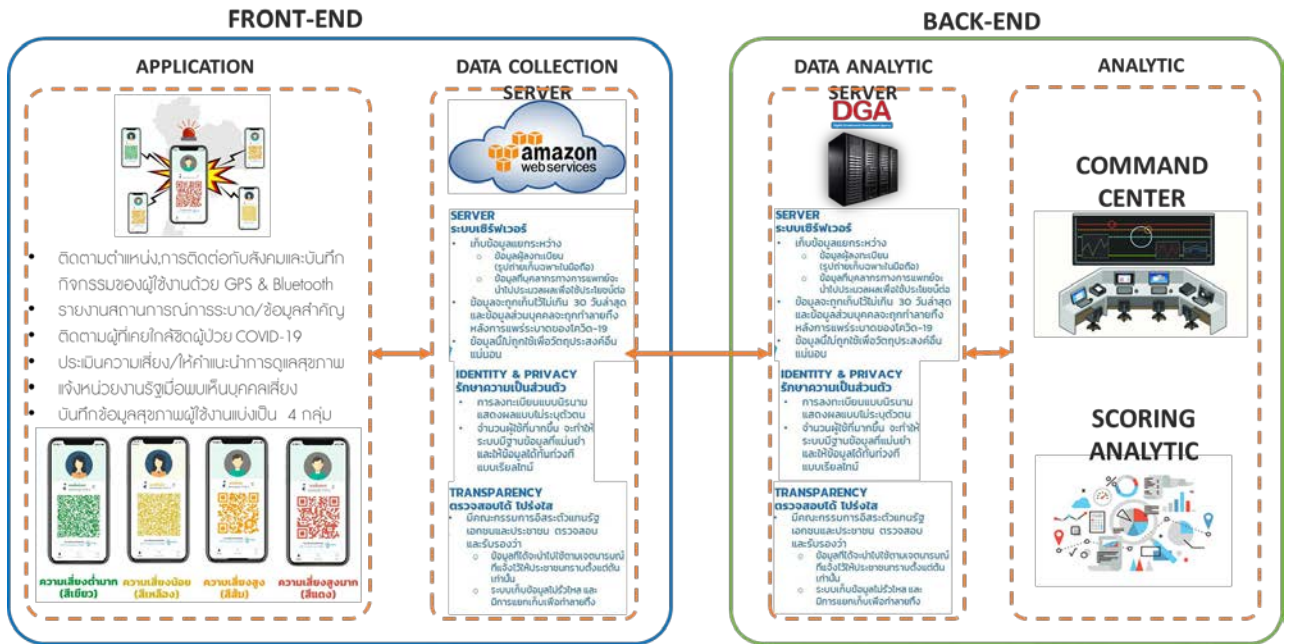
FRONT-END

APPLICATION

• ติดตามตำแหน่ง,การติดต่อกับสังคมและบันทึกกิจกรรมของผู้ใช้งานด้วย GPS & Bluetooth
• รายงานสถานการณ์การระบาด/ข้อมูลสำคัญ
• ติดตามผู้ที่เคยใกล้ชิดผู้ป่วย COVID-19
• ประเมินความเสี่ยง/ให้คำแนะนำการดูแลสุขภาพ
• แจ้งหน่วยงานรัฐเมื่อพบเห็นบุคคลเสี่ยง
• บันทึกข้อมูลสุขภาพผู้ใช้งานแบ่งเป็น 4 กลุ่ม

ความเสี่ยงต่ำมาก (สีเขียว)
ความเสี่ยงน้อย (สีเหลือง)
ความเสี่ยงสูง (สีส้ม)
ความเสี่ยงสูงมาก (สีแดง)

DATA COLLECTION SERVER

amazon web services

SERVER
ระบบเซิร์ฟเวอร์
• เก็บข้อมูลแยกระหว่าง
○ ข้อมูลผู้ลงทะเบียน (รูปถ่ายเก็บเฉพาะในมือถือ)
○ ข้อมูลที่บุคลากรทางการแพทย์จะนำไปประมวลผลเพื่อใช้ประโยชน์ต่อ
• ข้อมูลจะถูกเก็บไว้ไม่เกิน 30 วันล่าสุด และข้อมูลส่วนบุคคลจะถูกทำลายทิ้งหลังการแพร่ระบาดของโควิด-19
• ข้อมูลนี้ไม่ถูกใช้เพื่อวัตถุประสงค์อื่นแน่นอน

IDENTITY & PRIVACY
รักษาความเป็นส่วนตัว
• การลงทะเบียนแบบนิรนาม แสดงผลแบบไม่ระบุตัวตน
• จำนวนผู้ใช้ที่มากขึ้น จะทำให้ระบบมีฐานข้อมูลที่แม่นยำ และให้ข้อมูลได้ทันท่วงทีแบบเรียลไทม์

TRANSPARENCY
ตรวจสอบได้ โปร่งใส
• มีคณะกรรมการอิสระตัวแทนรัฐ เอกชนและประชาชน ตรวจสอบและรับรองว่า
○ ข้อมูลที่ได้จะนำไปใช้ตามเจตนารมณ์ที่แจ้งไว้ให้ประชาชนทราบตั้งแต่ต้นเท่านั้น
○ ระบบเก็บข้อมูลไม่รั่วไหล และมีการแยกเก็บเพื่อทำลายทิ้ง

BACK-END

DATA ANALYTIC SERVER

DGA

SERVER
ระบบเซิร์ฟเวอร์
• เก็บข้อมูลแยกระหว่าง
○ ข้อมูลผู้ลงทะเบียน (รูปถ่ายเก็บเฉพาะในมือถือ)
○ ข้อมูลที่บุคลากรทางการแพทย์จะนำไปประมวลผลเพื่อใช้ประโยชน์ต่อ
• ข้อมูลจะถูกเก็บไว้ไม่เกิน 30 วันล่าสุด และข้อมูลส่วนบุคคลจะถูกทำลายทิ้งหลังการแพร่ระบาดของโควิด-19
• ข้อมูลนี้ไม่ถูกใช้เพื่อวัตถุประสงค์อื่นแน่นอน

IDENTITY & PRIVACY
รักษาความเป็นส่วนตัว
• การลงทะเบียนแบบนิรนาม แสดงผลแบบไม่ระบุตัวตน
• จำนวนผู้ใช้ที่มากขึ้น จะทำให้ระบบมีฐานข้อมูลที่แม่นยำ และให้ข้อมูลได้ทันท่วงทีแบบเรียลไทม์

TRANSPARENCY
ตรวจสอบได้ โปร่งใส
• มีคณะกรรมการอิสระตัวแทนรัฐ เอกชนและประชาชน ตรวจสอบและรับรองว่า
○ ข้อมูลที่ได้จะนำไปใช้ตามเจตนารมณ์ที่แจ้งไว้ให้ประชาชนทราบตั้งแต่ต้นเท่านั้น
○ ระบบเก็บข้อมูลไม่รั่วไหล และมีการแยกเก็บเพื่อทำลายทิ้ง

ANALYTIC

COMMAND CENTER

SCORING ANALYTIC